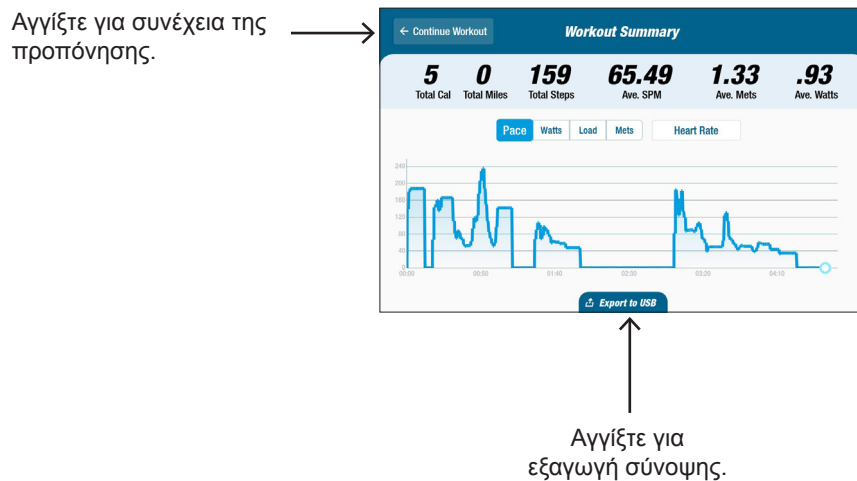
Αγγίξτε για συνέχεια της προπόνησης.

← Continue Workout

Workout Summary

5
Total Cal

0
Total Miles

159
Total Steps

65.49
Ave. SPM

1.33
Ave. Mets

.93
Ave. Watts

Pace | Watts | Load | Mets | Heart Rate

240
200
160
120
80
40
0

00:00 | 00:50 | 01:40 | 02:30 | 03:20 | 04:10

Export to USB

Αγγίξτε για εξαγωγή σύνοψης.